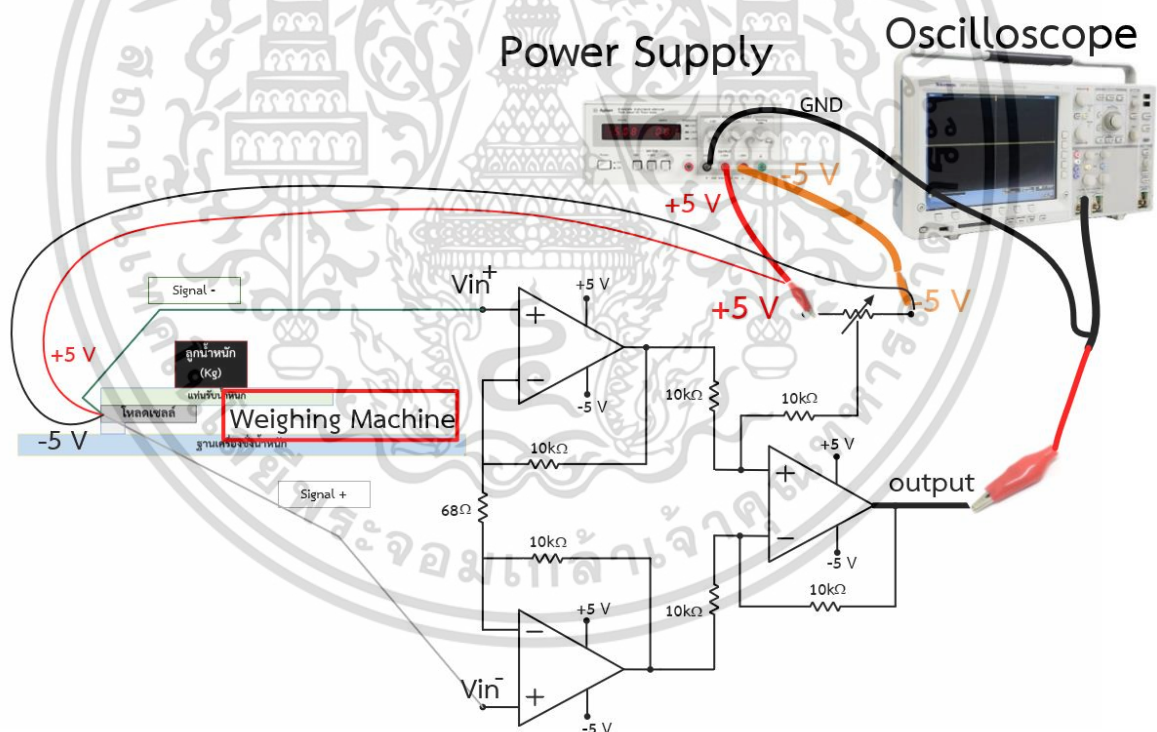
Power Supply

Oscilloscope

GND

-5 V

+5 V

+5 V

+5 V

Signal -

Vin$^+$

+5 V

-5 V

+5 V

ลูกน้ำหนัก (Kg)

แท่นรับน้ำหนัก

โหลดเซลล์

Weighing Machine

-5 V

ฐานเครื่องชั่งน้ำหนัก

10kΩ

10kΩ

10kΩ

+5 V

output

-5 V

Signal +

68Ω

10kΩ

10kΩ

10kΩ

+5 V

Vin$^-$

-5 V